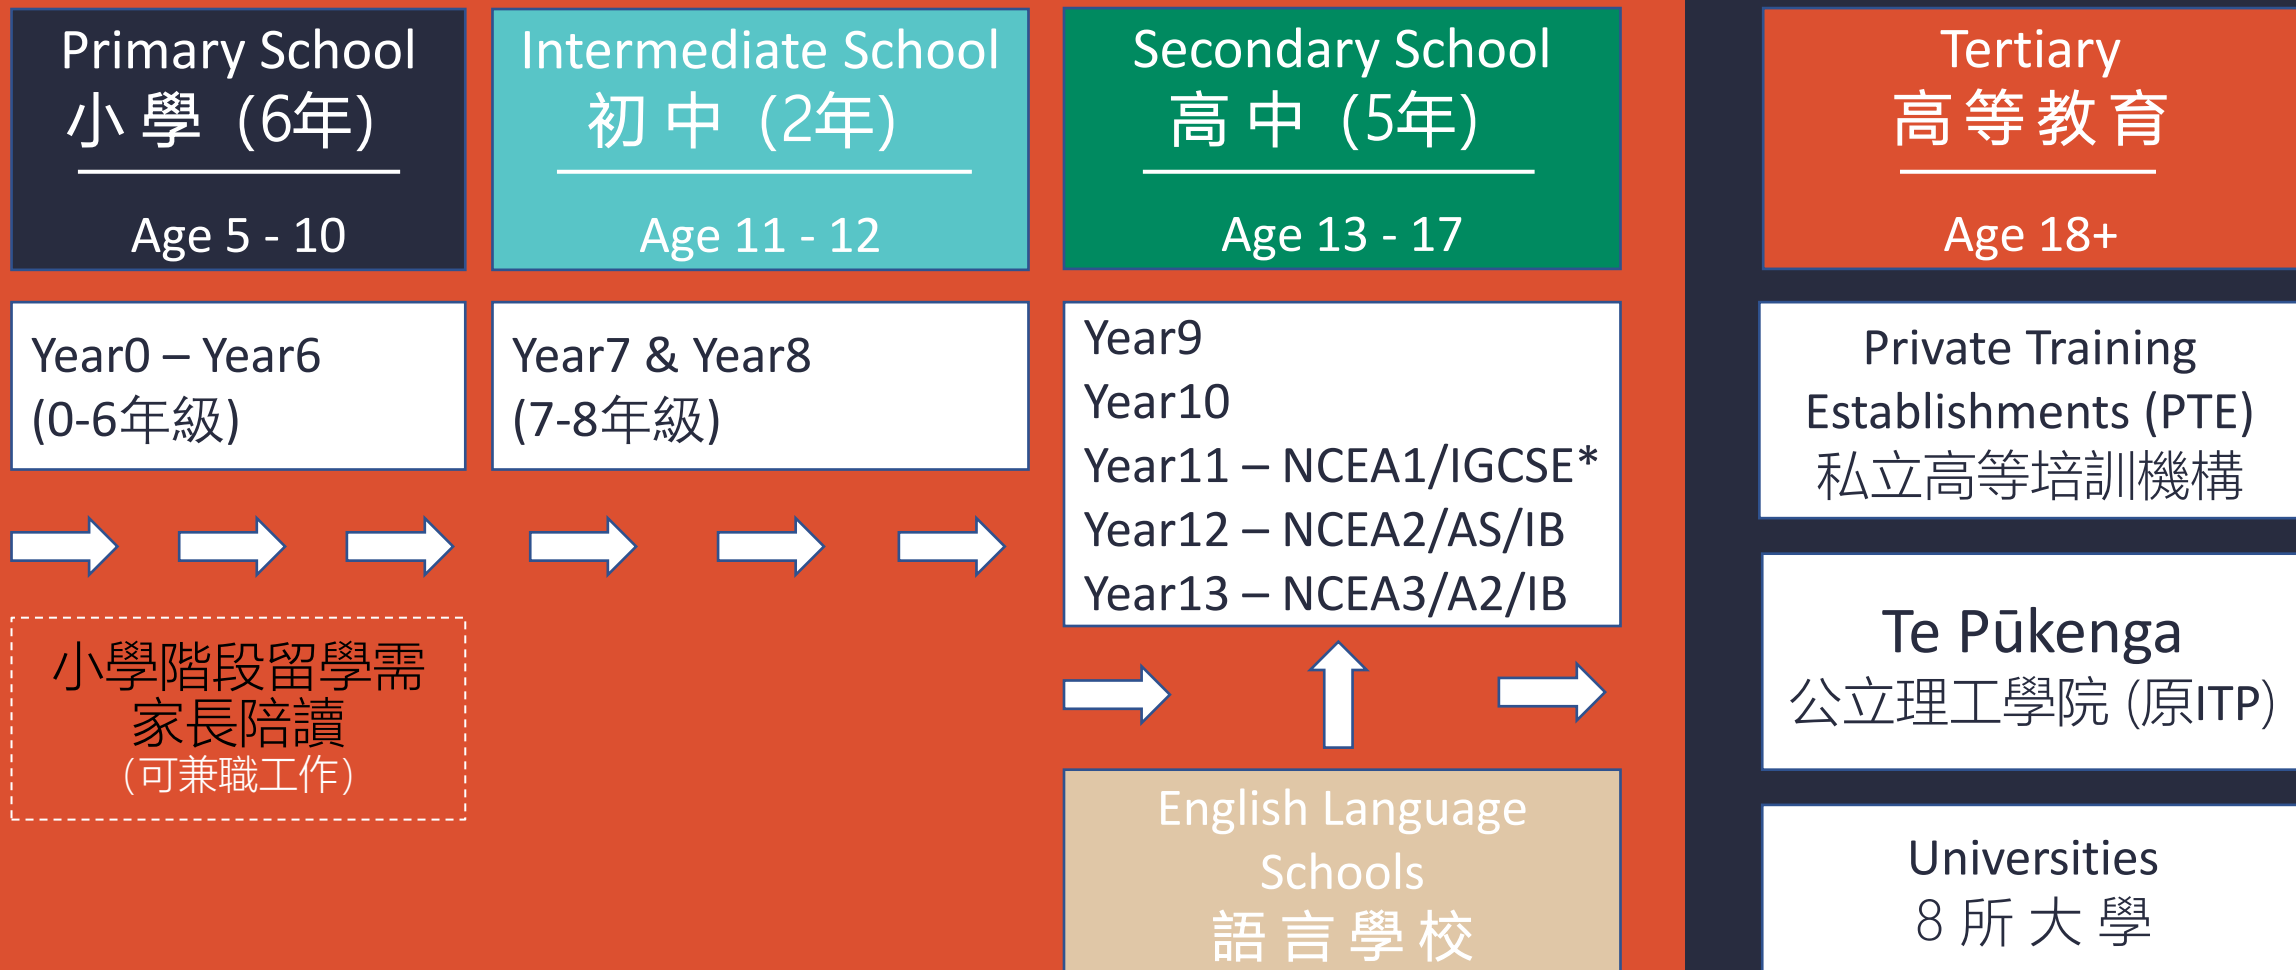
Primary School
小學（6年）

Age 5 - 10

Intermediate School
初中（2年）

Age 11 - 12

Secondary School
高中（5年）

Age 13 - 17

Tertiary
高等教育

Age 18+

Year0 – Year6
(0-6年級)

Year7 & Year8
(7-8年級)

Year9
Year10
Year11 – NCEA1/IGCSE*
Year12 – NCEA2/AS/IB
Year13 – NCEA3/A2/IB

Private Training Establishments (PTE)
私立高等培訓機構

小學階段留學需家長陪讀
（可兼職工作）

Te Pūkenga
公立理工學院 (原ITP)

English Language Schools
語言學校

Universities
8所大學